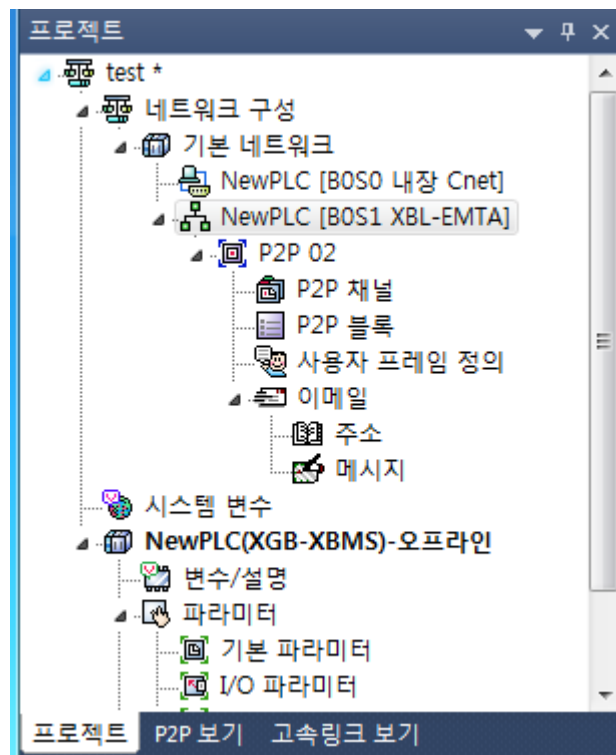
프로젝트

test *
네트워크 구성
기본 네트워크
NewPLC [B0S0 내장 Cnet]
NewPLC [B0S1 XBL-EMTA]
P2P 02
P2P 채널
P2P 블록
사용자 프레임 정의
이메일
주소
메시지
시스템 변수
NewPLC(XGB-XBMS)-오프라인
변수/설명
파라미터
기본 파라미터
I/O 파라미터

프로젝트 P2P 보기 고속링크 보기